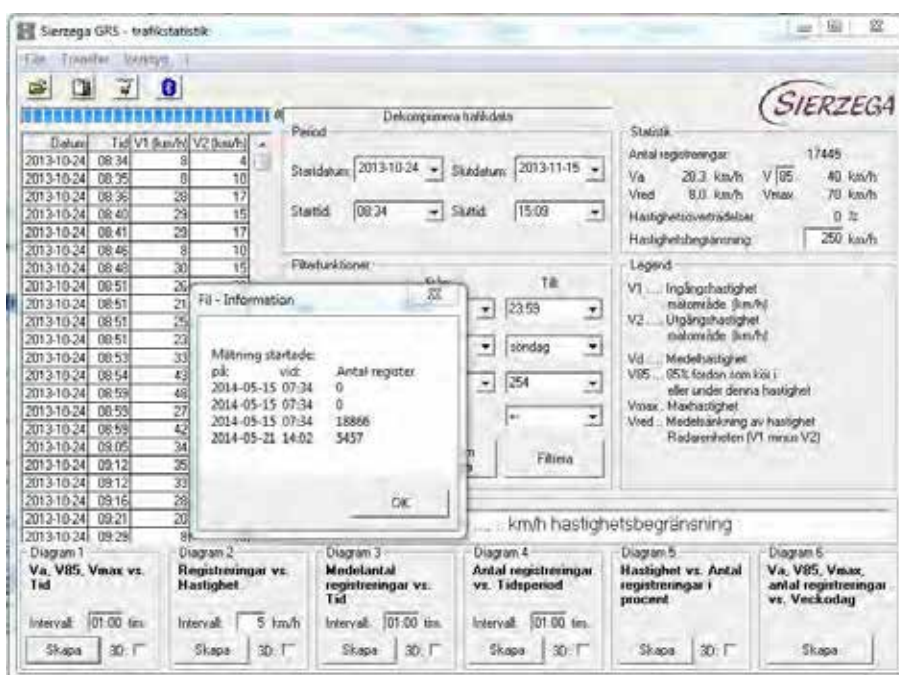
Sierzega GRS - trafikstatistik

File Transfer Settings ?

SIERZEGA

| Datum | Tid | V1 [km/h] | V2 [km/h] |
|---|---|---|---|
| 2013-10-24 | 08:34 | 8 | 4 |
| 2013-10-24 | 08:35 | 8 | 10 |
| 2013-10-24 | 08:36 | 28 | 17 |
| 2013-10-24 | 08:40 | 29 | 15 |
| 2013-10-24 | 08:41 | 29 | 17 |
| 2013-10-24 | 08:46 | 8 | 10 |
| 2013-10-24 | 08:48 | 30 | 15 |
| 2013-10-24 | 08:51 | 26 | |
| 2013-10-24 | 08:51 | 21 | |
| 2013-10-24 | 08:51 | 25 | |
| 2013-10-24 | 08:51 | 23 | |
| 2013-10-24 | 08:53 | 33 | |
| 2013-10-24 | 08:54 | 43 | |
| 2013-10-24 | 08:59 | 48 | |
| 2013-10-24 | 08:59 | 27 | |
| 2013-10-24 | 08:59 | 42 | |
| 2013-10-24 | 09:05 | 34 | |
| 2013-10-24 | 09:12 | 35 | |
| 2013-10-24 | 09:12 | 33 | |
| 2013-10-24 | 09:16 | 28 | |
| 2013-10-24 | 09:21 | 20 | |
| 2013-10-24 | 09:29 | 8 | |

Dekomprimera trafikdata

Period
Startdatum 2013-10-24 Slutdatum 2013-11-15
Starttid 08:34 Sluttid 15:09

Filterfunktioner
Från Till
23:59
söndag
254
<-
Filtrera

Statistik
Antal registreringar 17445
Va 20.3 km/h V 85 40 km/h
Vred 8.0 km/h Vmax 70 km/h
Hastighetsöverträdelse 0 %
Hastighetsbegränsning 250 km/h

Legend
V1 ..... Ingångshastighet mätområde [km/h]
V2 ..... Utgångshastighet mätområde [km/h]
Vd ..... Medelhastighet
V85 ... 85% fordon som kör i eller under denna hastighet
Vmax .. Maxhastighet
Vred .. Medelsänkning av hastighet Radarenheten (V1 minus V2)

Fil - Information
Mätning startade:
på: vid: Antal register:
2014-05-15 07:34 0
2014-05-15 07:34 0
2014-05-15 07:34 18866
2014-05-21 14:02 3457
OK

km/h hastighetsbegränsning

Diagram 1
Va, V85, Vmax vs. Tid
Intervall: 01:00 tim.
Skapa 3D:

Diagram 2
Registreringar vs. Hastighet
Intervall: 5 km/h
Skapa 3D:

Diagram 3
Medelantal registreringar vs. Tid
Intervall: 01:00 tim.
Skapa 3D:

Diagram 4
Antal registreringar vs. Tidsperiod
Intervall: 01:00 tim.
Skapa 3D:

Diagram 5
Hastighet vs. Antal registreringar i procent
Skapa 3D:

Diagram 6
Va, V85, Vmax, antal registreringar vs. Veckodag
Skapa